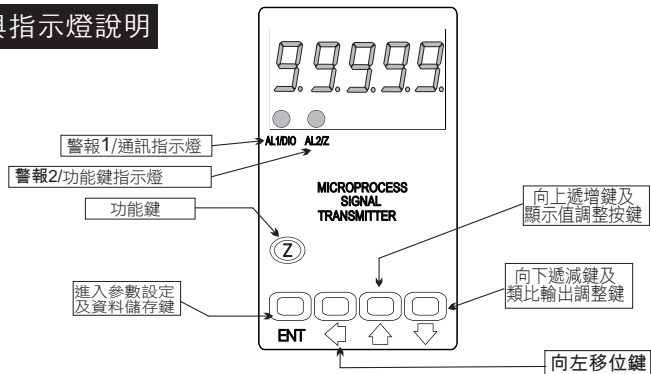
與指示燈說明

9.9.9.9.9.

AL1/DIO AL2/Z

警報1/通訊指示燈

警報2/功能鍵指示燈

MICROPROCESS SIGNAL TRANSMITTER

功能鍵

向上遞增鍵及顯示值調整按鍵

Z

向下遞減鍵及類比輸出調整鍵

進入參數設定及資料儲存鍵

ENT

向左移位鍵